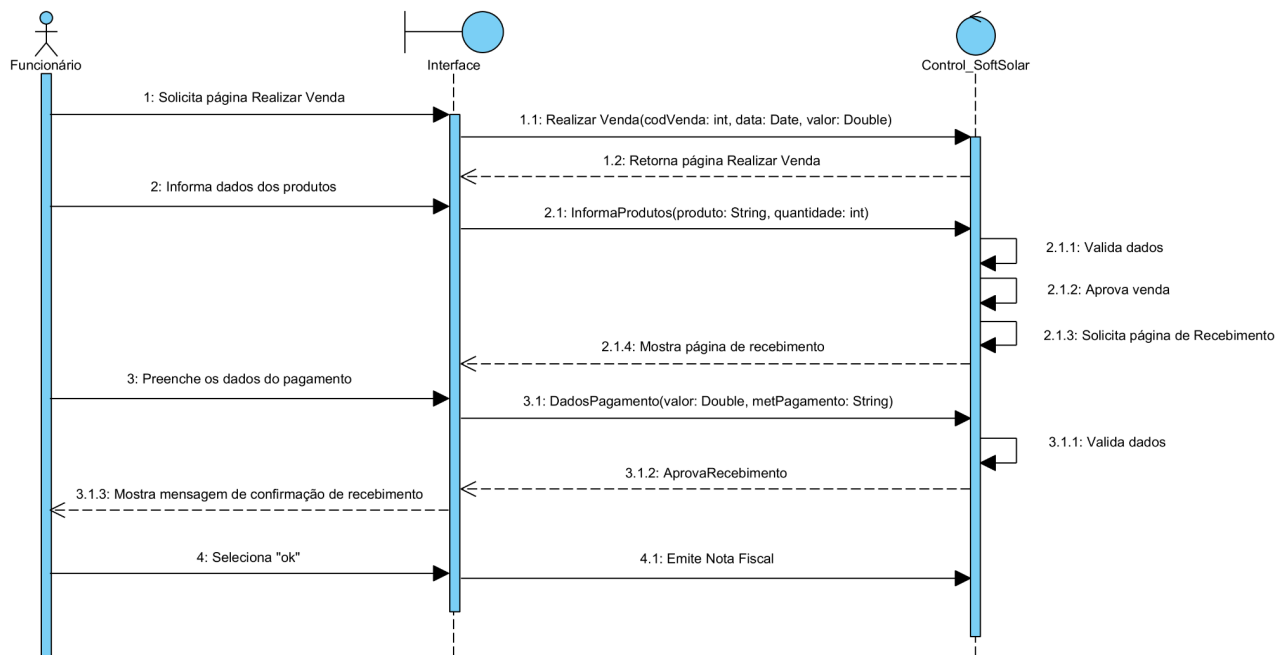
Funcionário

Interface

Control_SoftSolar

1: Solicita página Realizar Venda

1.1: Realizar Venda(codVenda: int, data: Date, valor: Double)

1.2: Retorna página Realizar Venda

2: Informa dados dos produtos

2.1: InformaProdutos(produto: String, quantidade: int)

2.1.1: Valida dados

2.1.2: Aprova venda

2.1.3: Solicita página de Recebimento

2.1.4: Mostra página de recebimento

3: Preenche os dados do pagamento

3.1: DadosPagamento(valor: Double, metPagamento: String)

3.1.1: Valida dados

3.1.2: AprovaRecebimento

3.1.3: Mostra mensagem de confirmação de recebimento

4: Seleciona "ok"

4.1: Emite Nota Fiscal